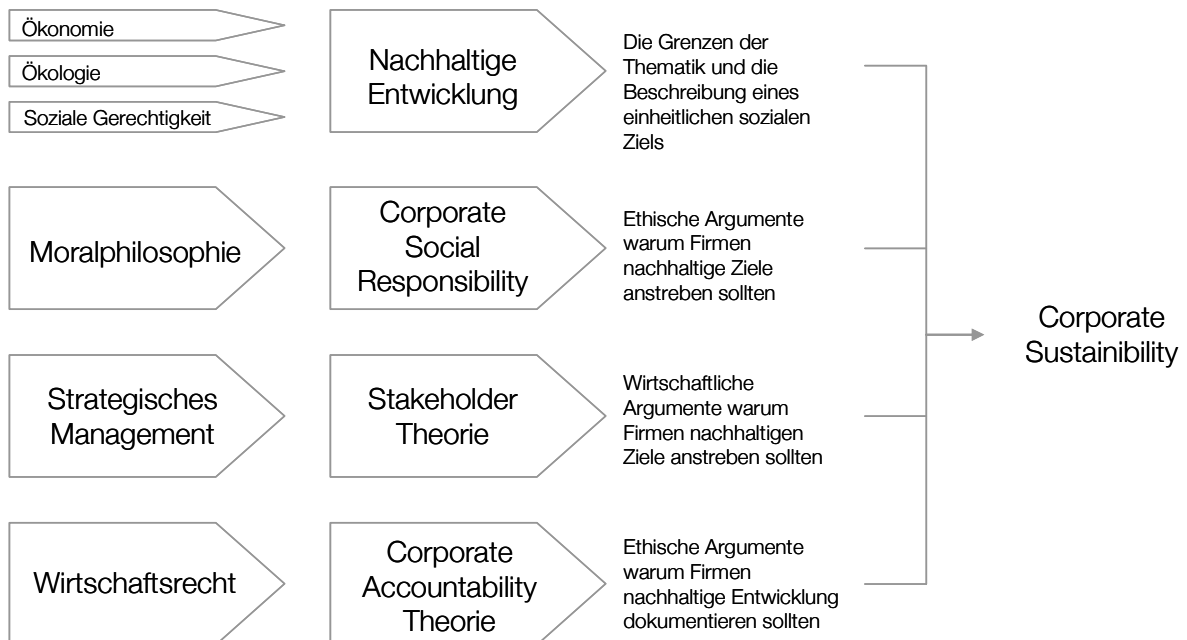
Ökonomie

Ökologie

Soziale Gerechtigkeit

Nachhaltige Entwicklung

Die Grenzen der Thematik und die Beschreibung eines einheitlichen sozialen Ziels

Moralphilosophie

Corporate Social Responsibility

Ethische Argumente warum Firmen nachhaltige Ziele anstreben sollten

Strategisches Management

Stakeholder Theorie

Wirtschaftliche Argumente warum Firmen nachhaltigen Ziele anstreben sollten

Wirtschaftsrecht

Corporate Accountability Theorie

Ethische Argumente warum Firmen nachhaltige Entwicklung dokumentieren sollten

Corporate Sustainibility